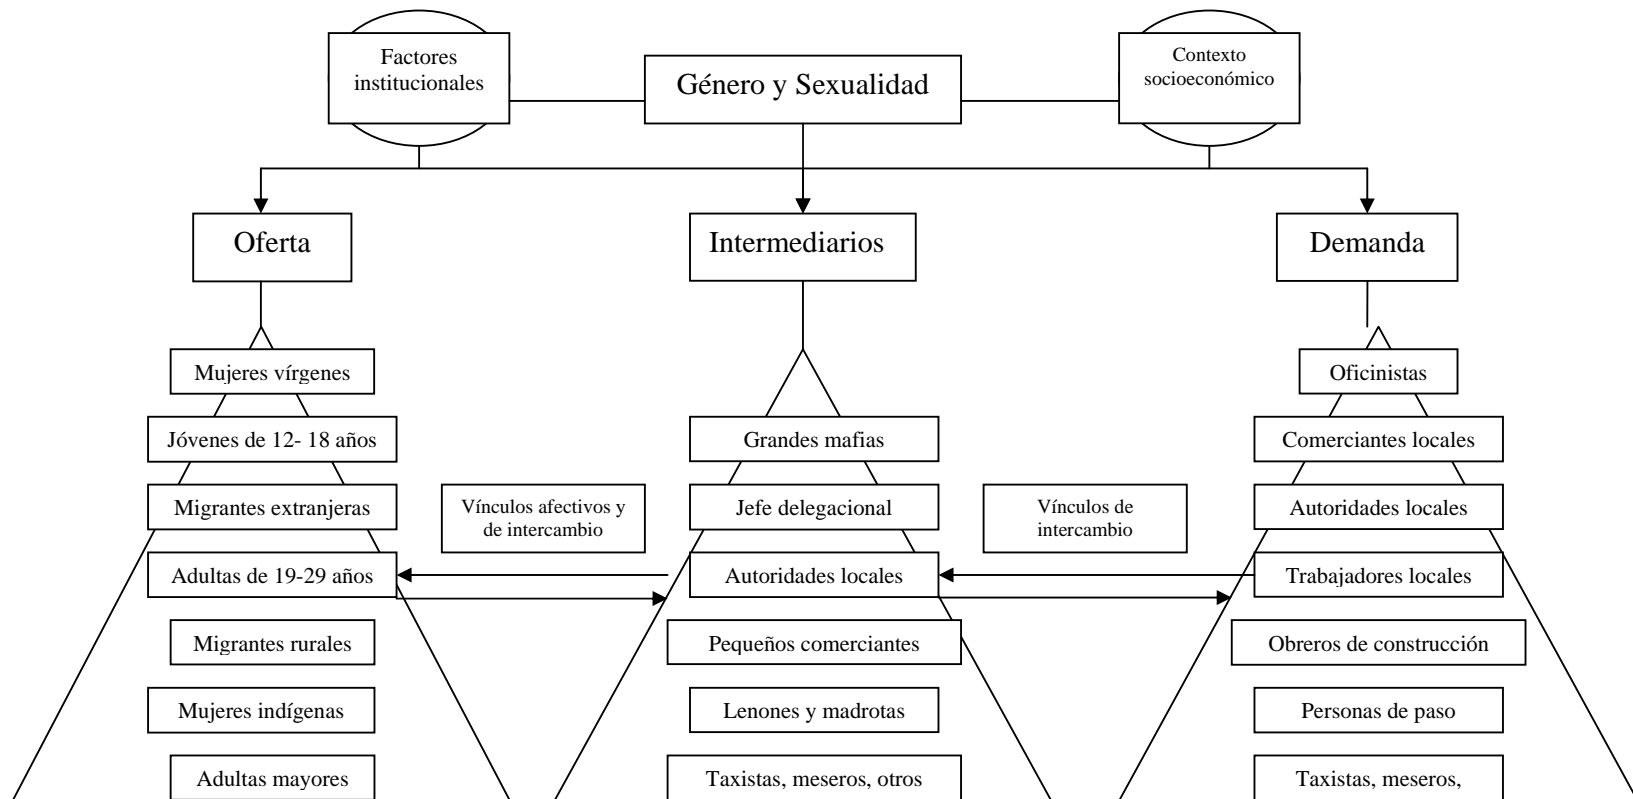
Factores institucionales

Género y Sexualidad

Contexto socioeconómico

Oferta

Intermediarios

Demanda

Mujeres vírgenes

Jóvenes de 12- 18 años

Migrantes extranjeras

Adultas de 19-29 años

Migrantes rurales

Mujeres indígenas

Adultas mayores

Vínculos afectivos y de intercambio

Grandes mafias

Jefe delegacional

Autoridades locales

Pequeños comerciantes

Lenones y madrotas

Taxistas, meseros, otros

Vínculos de intercambio

Oficinistas

Comerciantes locales

Autoridades locales

Trabajadores locales

Obreros de construcción

Personas de paso

Taxistas, meseros,